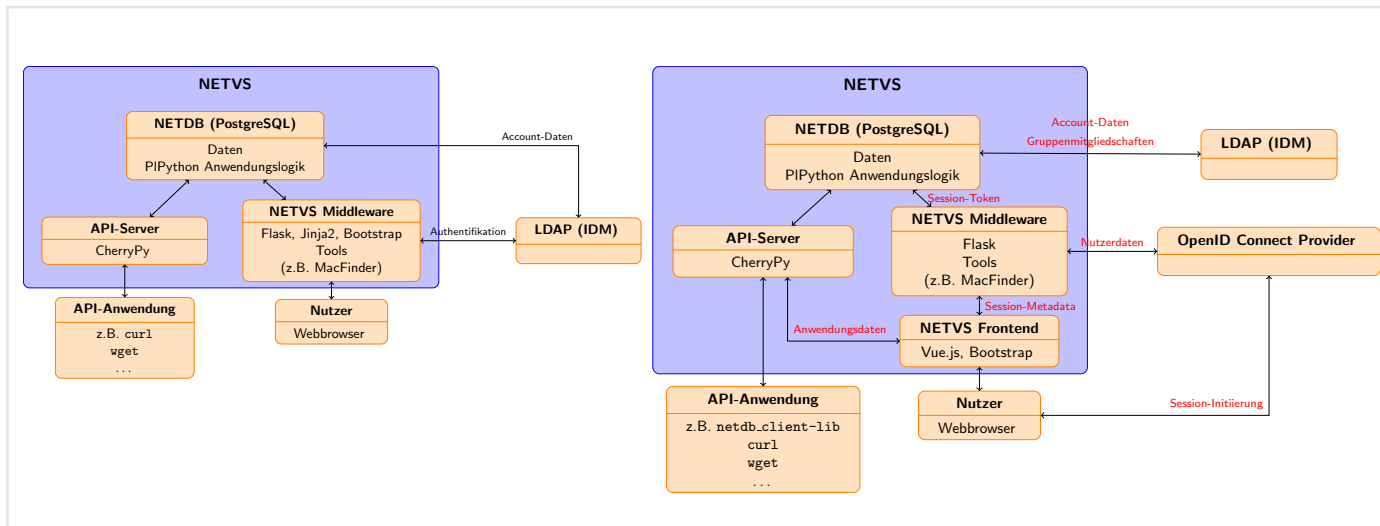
NETVS

NETDB (PostgreSQL)
Daten
PlPython Anwendungslogik

Account-Daten

API-Server
CherryPy

NETVS Middleware
Flask, Jinja2, Bootstrap
Tools
(z.B. MacFinder)

Authentifikation

LDAP (IDM)

API-Anwendung
z.B. curl
wget
...

Nutzer
Webbrowser

NETVS

NETDB (PostgreSQL)
Daten
PlPython Anwendungslogik

Account-Daten
Gruppenmitgliedschaften

LDAP (IDM)

Session-Token

API-Server
CherryPy

NETVS Middleware
Flask
Tools
(z.B. MacFinder)

Nutzerdaten

OpenID Connect Provider

Session-Metadata

Anwendungsdaten

NETVS Frontend
Vue.js, Bootstrap

API-Anwendung
z.B. netdb_client-lib
curl
wget
...

Nutzer
Webbrowser

Session-Initiierung